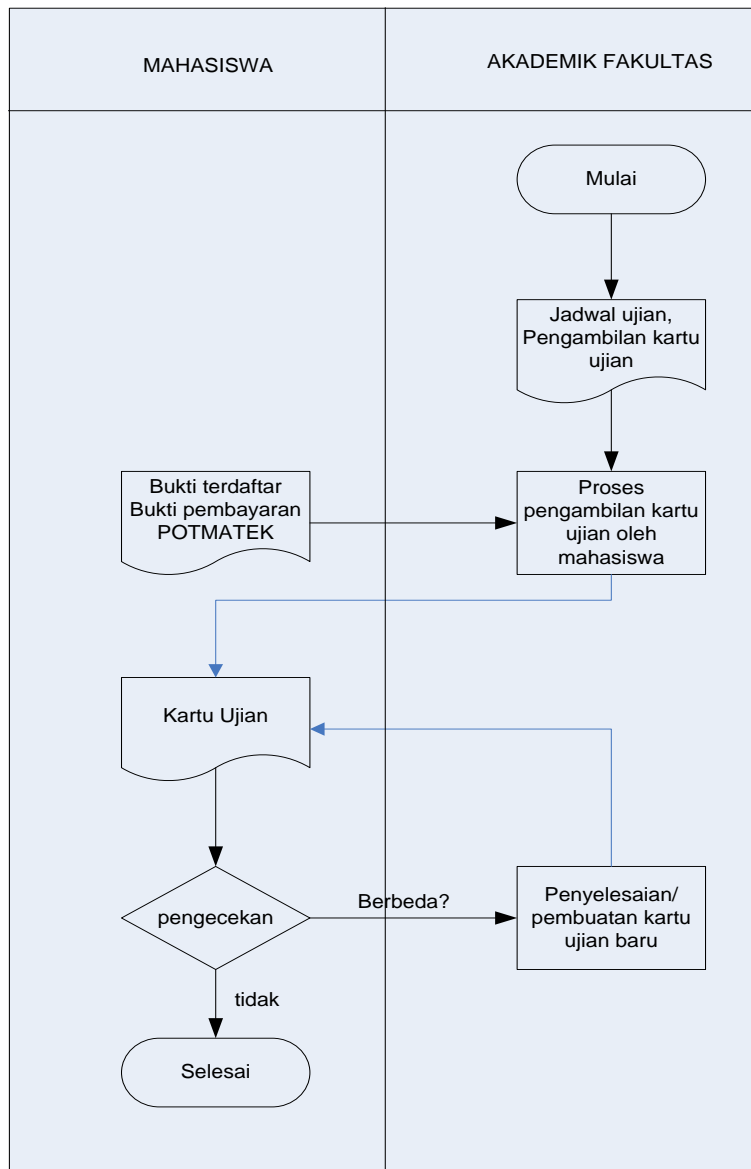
MAHASISWA

AKADEMIK FAKULTAS

Mulai

Jadwal ujian, Pengambilan kartu ujian

Bukti terdaftar Bukti pembayaran POTMATEK

Proses pengambilan kartu ujian oleh mahasiswa

Kartu Ujian

pengecekan

Berbeda?

Penyelesaian/ pembuatan kartu ujian baru

tidak

Selesai